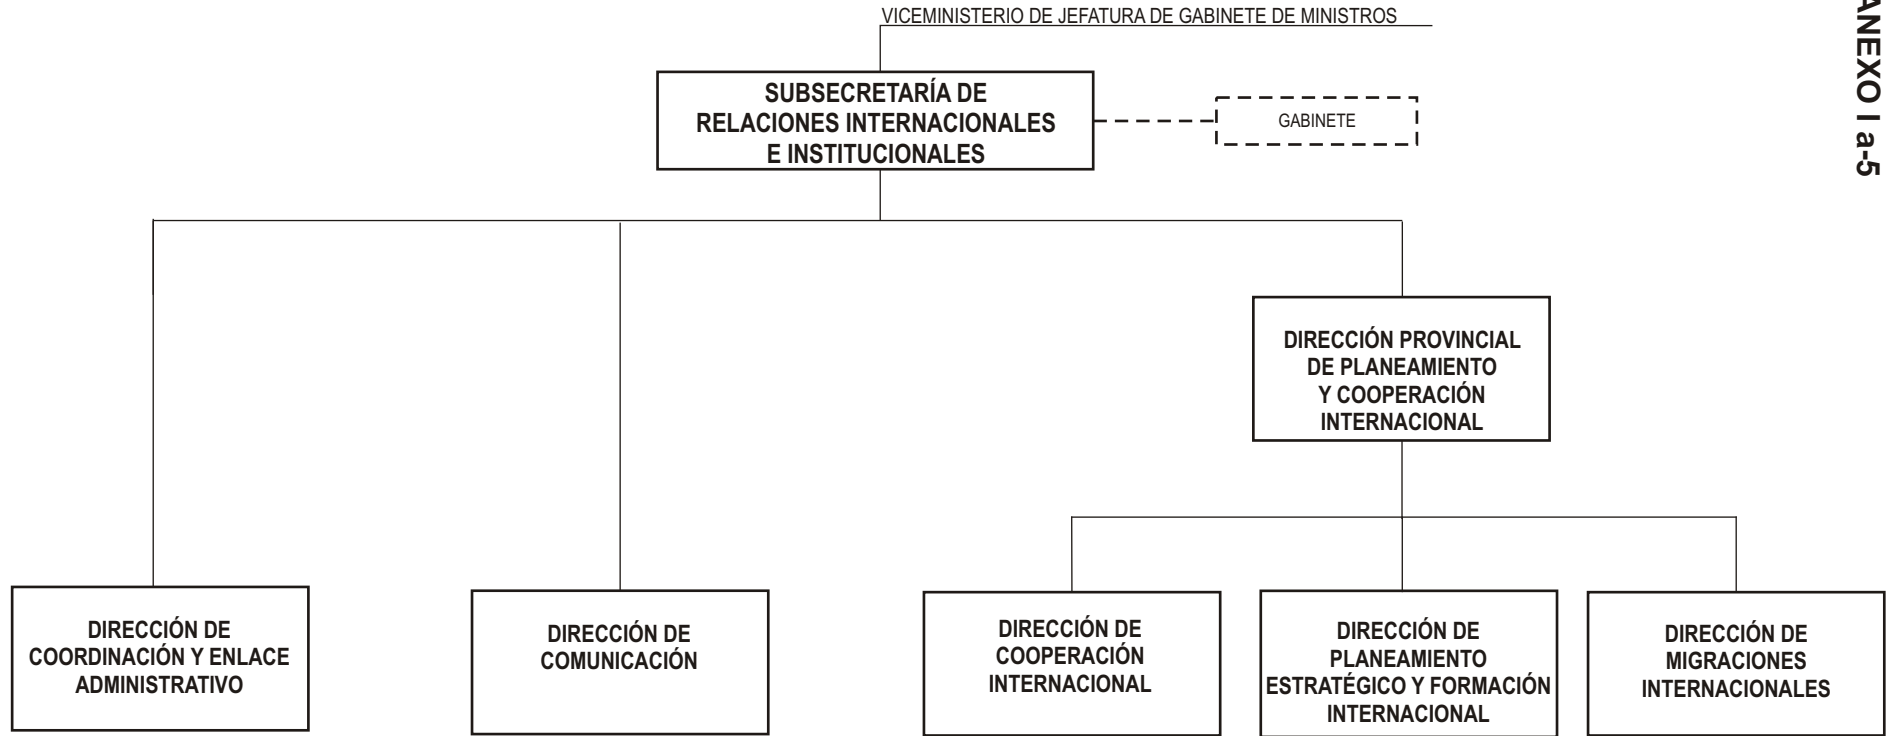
ANEXO I a-5

VICEMINISTERIO DE JEFATURA DE GABINETE DE MINISTROS

SUBSECRETARÍA DE RELACIONES INTERNACIONALES E INSTITUCIONALES

GABINETE

DIRECCIÓN PROVINCIAL DE PLANEAMIENTO Y COOPERACIÓN INTERNACIONAL

DIRECCIÓN DE COORDINACIÓN Y ENLACE ADMINISTRATIVO

DIRECCIÓN DE COMUNICACIÓN

DIRECCIÓN DE COOPERACIÓN INTERNACIONAL

DIRECCIÓN DE PLANEAMIENTO ESTRATÉGICO Y FORMACIÓN INTERNACIONAL

DIRECCIÓN DE MIGRACIONES INTERNACIONALES